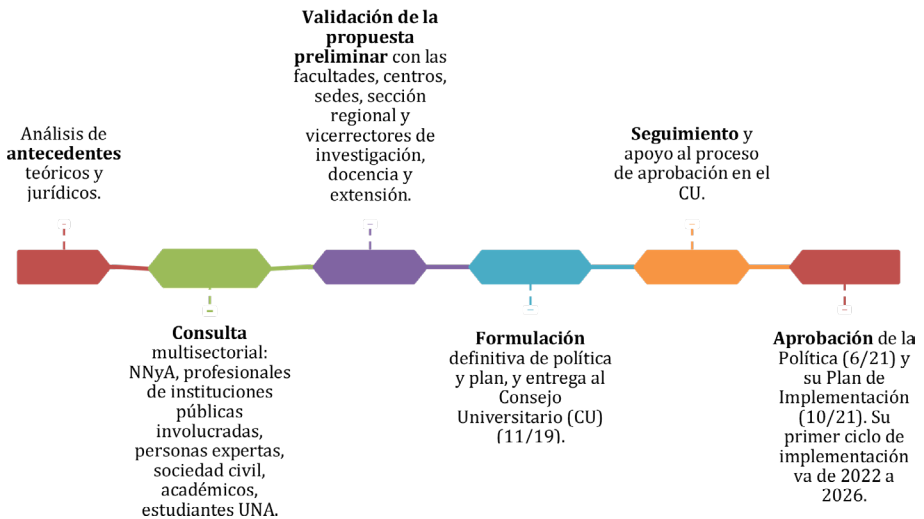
Análisis de **antecedentes** teóricos y jurídicos.

**Validación de la propuesta preliminar** con las facultades, centros, sedes, sección regional y vicerrectores de investigación, docencia y extensión.

**Seguimiento** y apoyo al proceso de aprobación en el CU.

**Consulta** multisectorial: NNyA, profesionales de instituciones públicas involucradas, personas expertas, sociedad civil, académicos, estudiantes UNA.

**Formulación** definitiva de política y plan, y entrega al Consejo Universitario (CU) (11/19).

**Aprobación** de la Política (6/21) y su Plan de Implementación (10/21). Su primer ciclo de implementación va de 2022 a 2026.